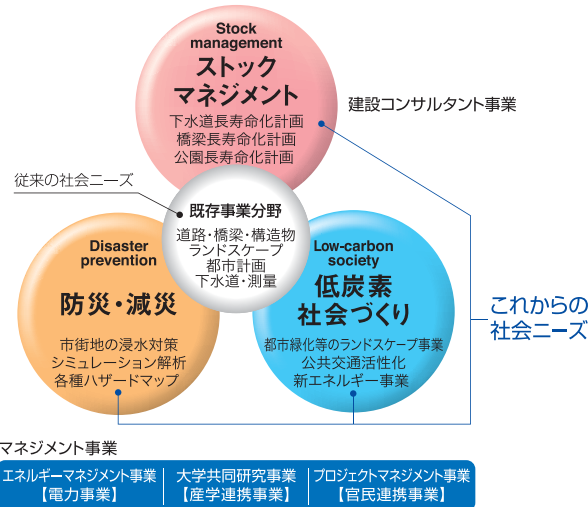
Stock management
ストック
マネジメント
下水道長寿命化計画
橋梁長寿命化計画
公園長寿命化計画

建設コンサルタント事業

従来の社会ニーズ

既存事業分野
道路・橋梁・構造物
ランドスケープ
都市計画
下水道・測量

Disaster prevention
防災・減災
市街地の浸水対策
シミュレーション解析
各種ハザードマップ

Low-carbon society
低炭素
社会づくり
都市緑化等のランドスケープ事業
公共交通活性化
新エネルギー事業

これからの
社会ニーズ

マネジメント事業

| エネルギーマネジメント事業【電力事業】 | 大学共同研究事業【産学連携事業】 | プロジェクトマネジメント事業【官民連携事業】 |
|---|---|---|